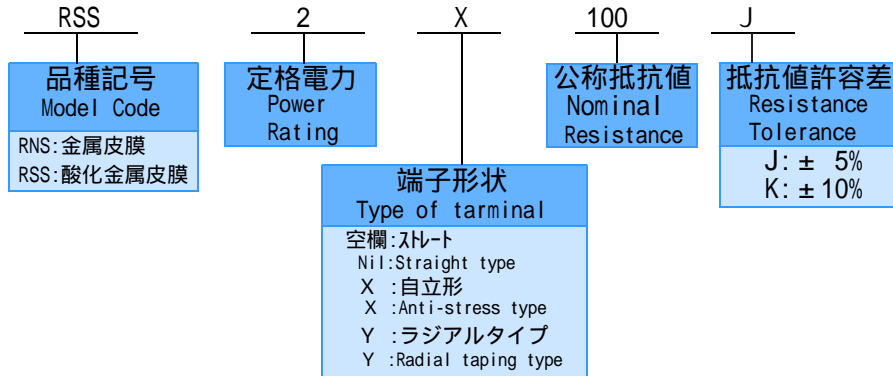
RSS

品種記号
Model Code

RNS:金属皮膜
RSS:酸化金属皮膜

2

定格電力
Power
Rating

X

端子形状
Type of tarminal

空欄:ストレート
Nil:Straight type
X :自立形
X :Anti-stress type
Y :ラジアルタイプ
Y :Radial taping type

100

公称抵抗値
Nominal
Resistance

J

抵抗値許容差
Resistance
Tolerance

J: ± 5%
K: ± 10%